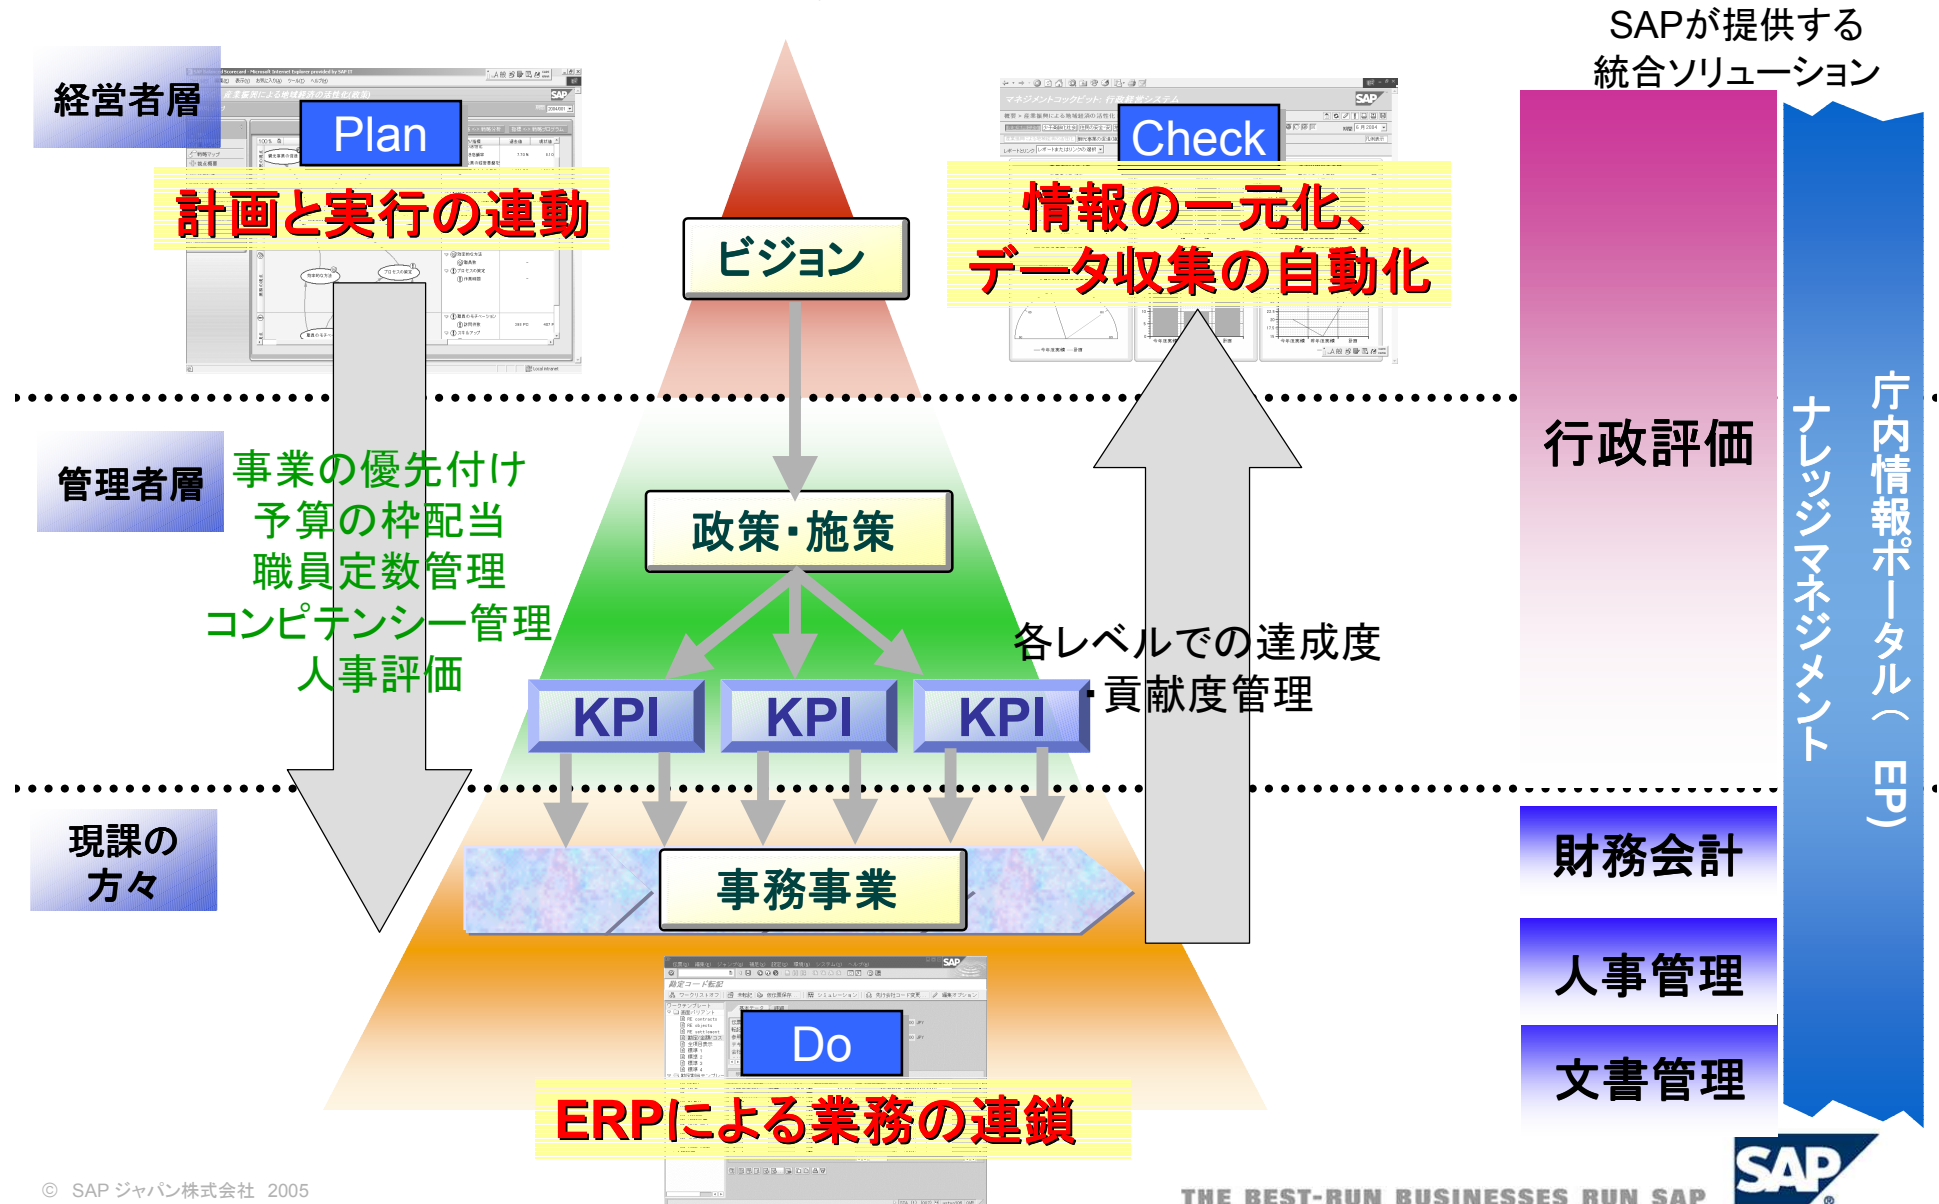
経営者層

Plan

計画と実行の連動

ビジョン

Check

情報の一元化、
データ収集の自動化

SAPが提供する
統合ソリューション

管理者層

事業の優先付け
予算の枠配当
職員定数管理
コンピテンシー管理
人事評価

政策・施策

KPI KPI KPI

各レベルでの達成度
・貢献度管理

行政評価

ナレッジマネジメント

庁内情報ポータル（EP）

現課の
方々

事務事業

財務会計

人事管理

文書管理

Do

ERPによる業務の連鎖

© SAP ジャパン株式会社 2005

THE BEST-RUN BUSINESSES RUN SAP

SAP